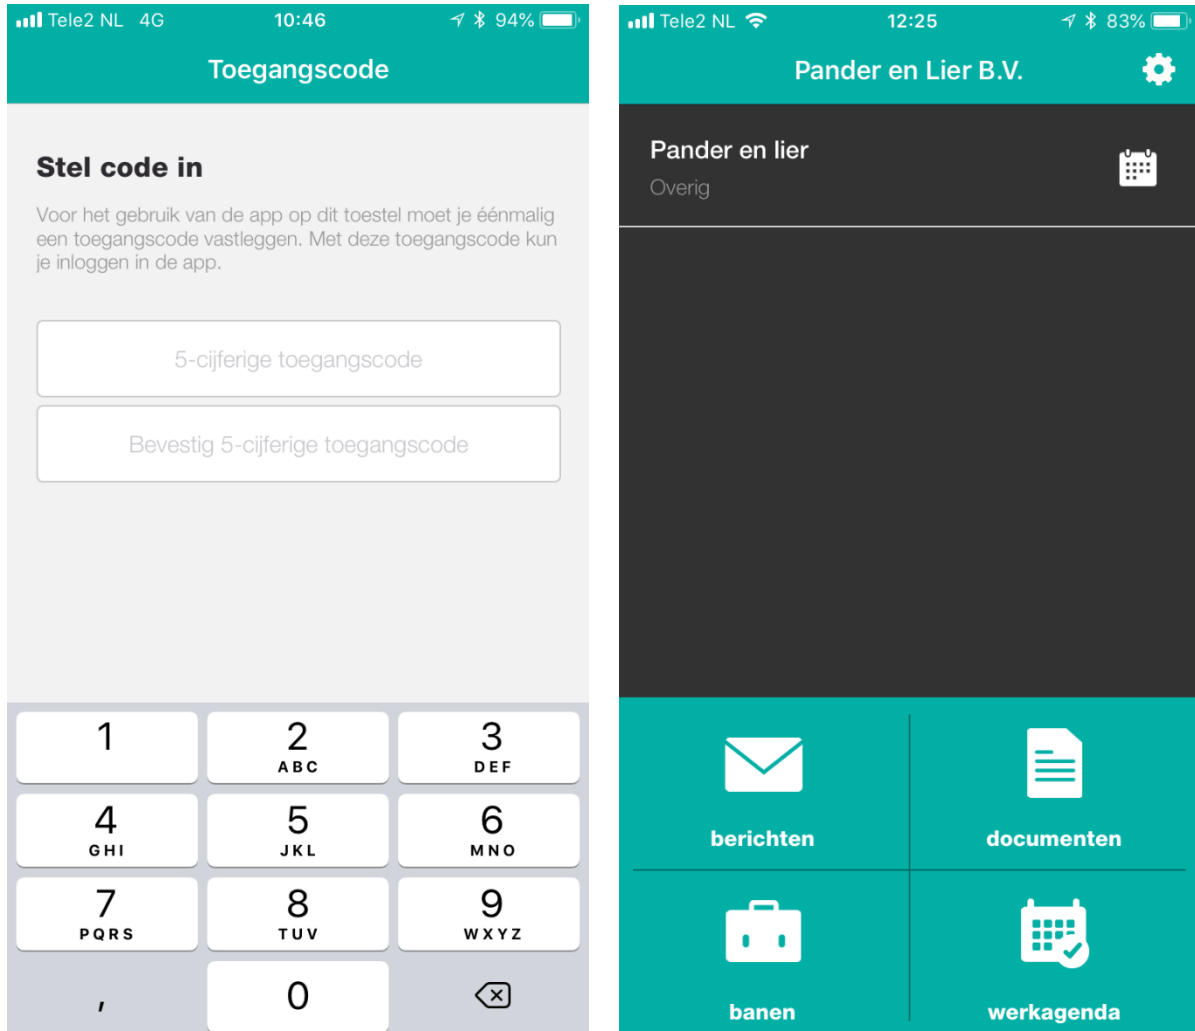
Tele2 NL 4G 10:46 94%

Toegangscode

Stel code in

Voor het gebruik van de app op dit toestel moet je éénmalig een toegangscode vastleggen. Met deze toegangscode kun je inloggen in de app.

5-cijferige toegangscode

Bevestig 5-cijferige toegangscode

1
2 ABC
3 DEF
4 GHI
5 JKL
6 MNO
7 PQRS
8 TUV
9 WXYZ
,
0

Tele2 NL 12:25 83%

Pander en Lier B.V.

Pander en lier
Overig

berichten
documenten
banen
werkagenda